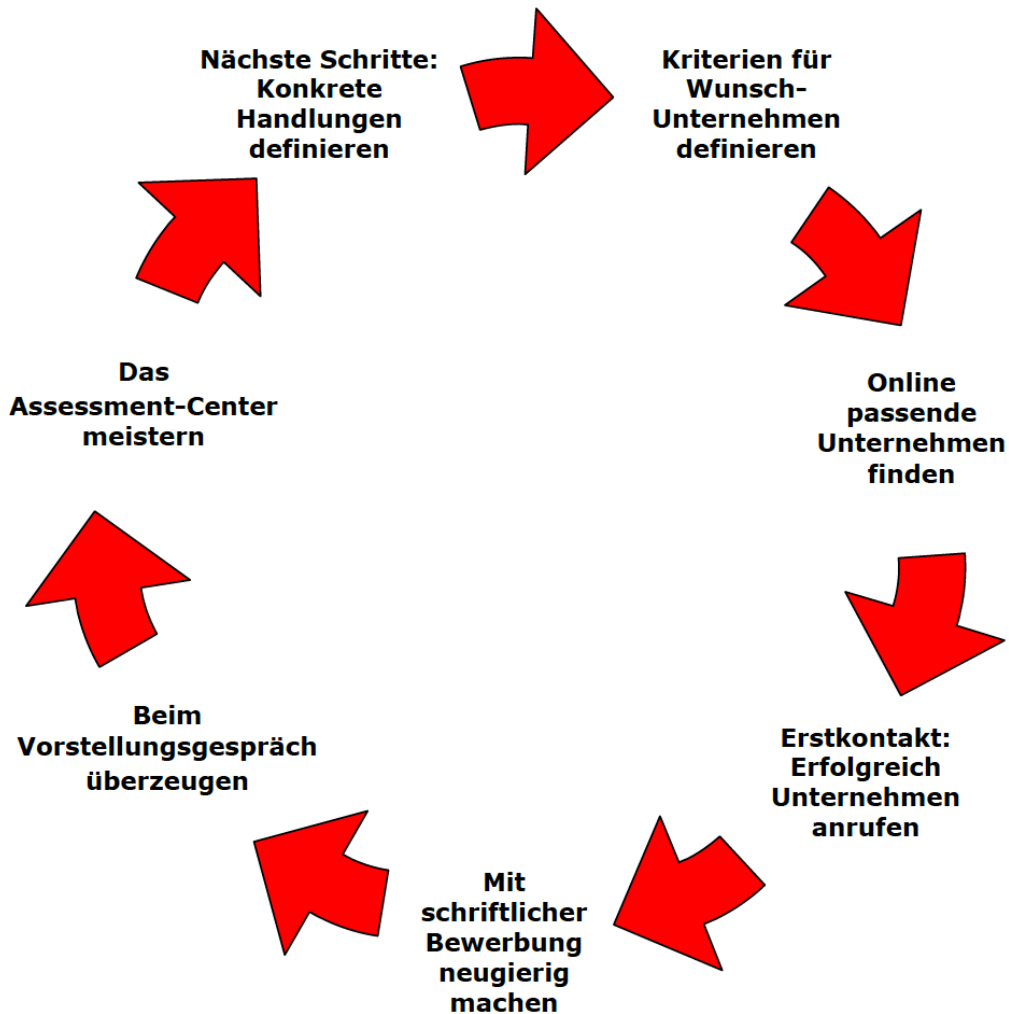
Kriterien für Wunsch-Unternehmen definieren

Online passende Unternehmen finden

Erstkontakt: Erfolgreich Unternehmen anrufen

Mit schriftlicher Bewerbung neugierig machen

Beim Vorstellungsgespräch überzeugen

Das Assessment-Center meistern

Nächste Schritte: Konkrete Handlungen definieren